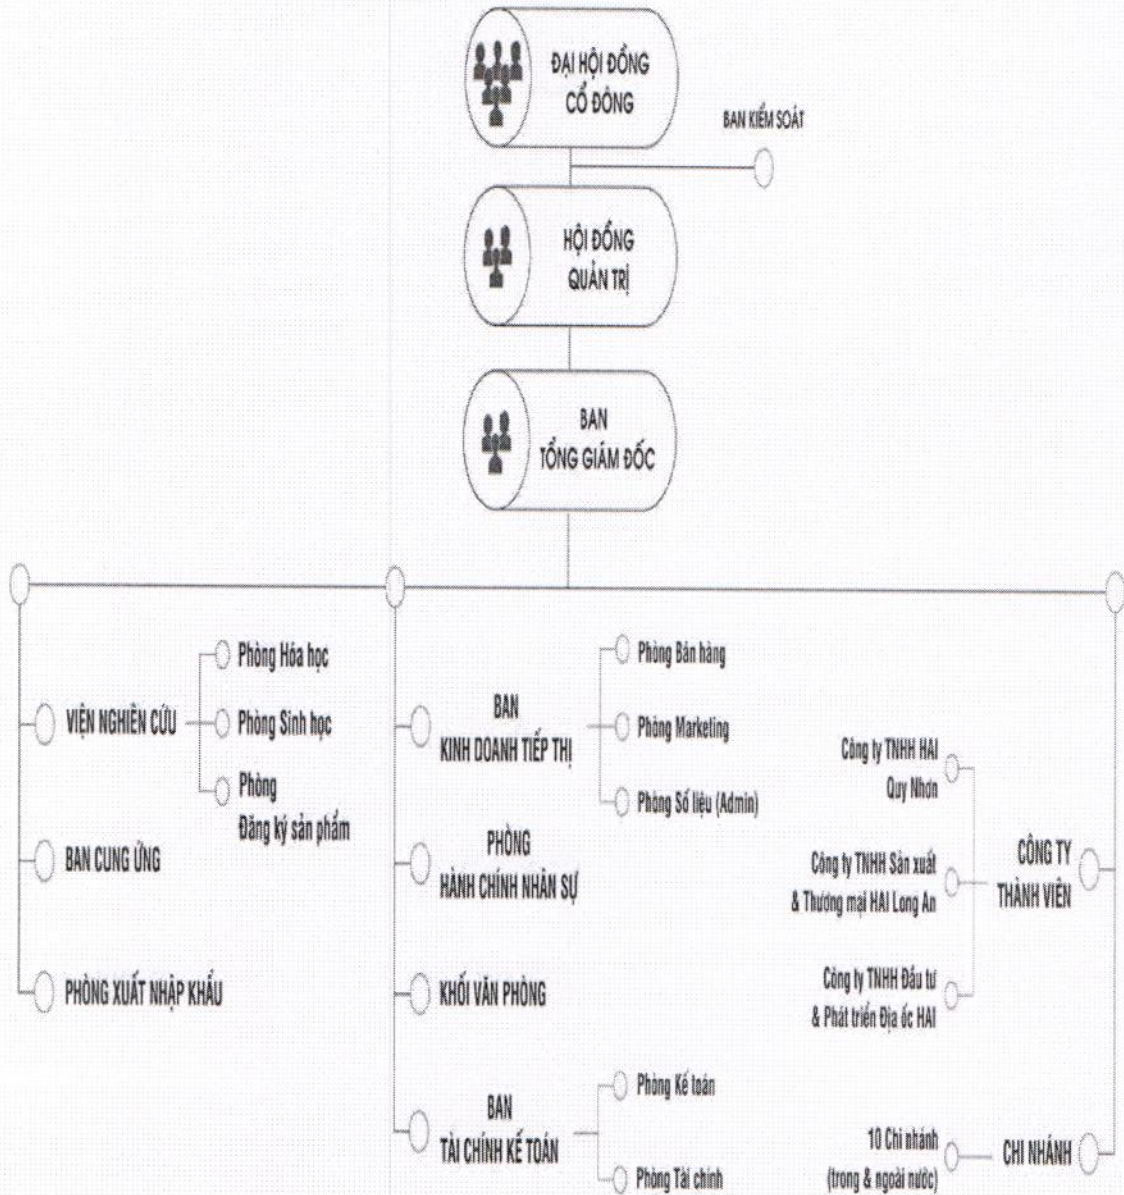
ĐẠI HỘI ĐỒNG CỔ ĐÔNG

BAN KIỂM SOÁT

HỘI ĐỒNG QUẢN TRỊ

BAN TỔNG GIÁM ĐỐC

VIỆN NGHIÊN CỨU

Phòng Hóa học

Phòng Sinh học

Phòng Đăng ký sản phẩm

BAN CUNG ỨNG

PHÒNG XUẤT NHẬP KHẨU

BAN KINH DOANH TIẾP THỊ

Phòng Bán hàng

Phòng Marketing

Phòng Số liệu (Admin)

PHÒNG HÀNH CHÍNH NHÂN SỰ

KHỐI VĂN PHÒNG

BAN TÀI CHÍNH KẾ TOÁN

Phòng Kế toán

Phòng Tài chính

CÔNG TY THÀNH VIÊN

Công ty TNHH HAI Quy Nhơn

Công ty TNHH Sản xuất & Thương mại HAI Long An

Công ty TNHH Đầu tư & Phát triển Địa ốc HAI

CHI NHÁNH

10 Chi nhánh (trong & ngoài nước)